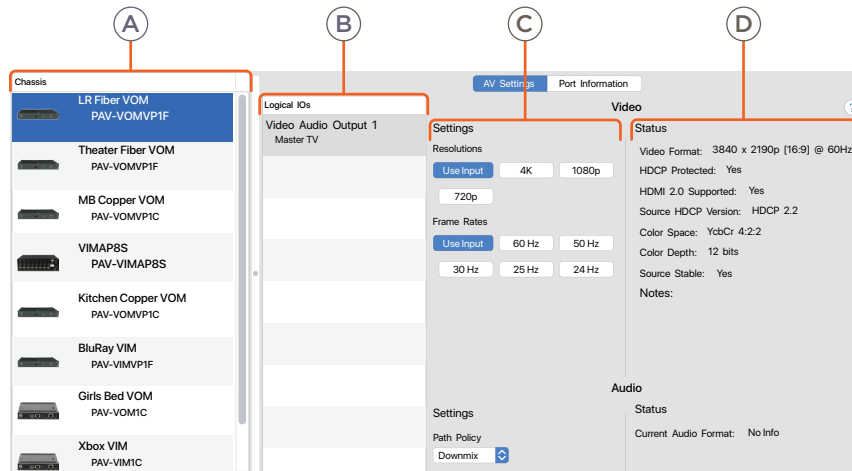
A

B

C

D

Chassis

LR Fiber VOM
PAV-VOMVP1F

Theater Fiber VOM
PAV-VOMVP1F

MB Copper VOM
PAV-VOMVP1C

VIMAP8S
PAV-VIMAP8S

Kitchen Copper VOM
PAV-VOMVP1C

BluRay VIM
PAV-VIMVP1F

Girls Bed VOM
PAV-VOM1C

Xbox VIM
PAV-VIM1C

Logical IOs

Video Audio Output 1
Master TV

AV Settings | Port Information

Video

?

Settings

Resolutions

Use Input | 4K | 1080p

720p

Frame Rates

Use Input | 60 Hz | 50 Hz

30 Hz | 25 Hz | 24 Hz

Status

Video Format: 3840 x 2190p [16:9] @ 60Hz

HDCP Protected: Yes

HDMI 2.0 Supported: Yes

Source HDCP Version: HDCP 2.2

Color Space: YcbCr 4:2:2

Color Depth: 12 bits

Source Stable: Yes

Notes:

Audio

Settings

Path Policy

Downmix

Status

Current Audio Format: No Info